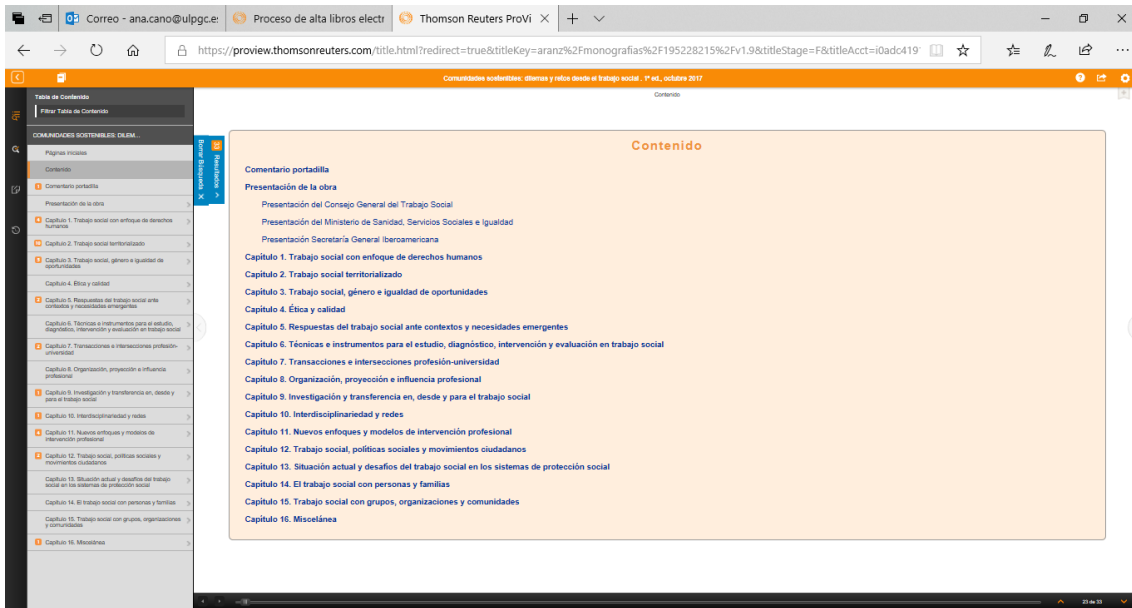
Correo - ana.cano@ulpgc.es | Proceso de alta libros electr | Thomson Reuters ProVi ×

https://proview.thomsonreuters.com/title.html?redirect=true&titleKey=aranz%2Fmonografias%2F195228215%2Fv1.9&titleStage=F&titleAcct=i0adc419

Comunidades sostenibles: dilemas y retos desde el trabajo social , 1ª ed., octubre 2017

Tabla de Contenido
Filtrar Tabla de Contenido

COMUNIDADES SOSTENIBLES: DILEM...
Páginas iniciales
Contenido
Comentario portadilla
Presentación de la obra
Capítulo 1. Trabajo social con enfoque de derechos humanos
Capítulo 2. Trabajo social territorializado
Capítulo 3. Trabajo social, género e igualdad de oportunidades
Capítulo 4. Ética y calidad
Capítulo 5. Respuestas del trabajo social ante contextos y necesidades emergentes
Capítulo 6. Técnicas e instrumentos para el estudio, diagnóstico, intervención y evaluación en trabajo social
Capítulo 7. Transacciones e intersecciones profesión-universidad
Capítulo 8. Organización, proyección e influencia profesional
Capítulo 9. Investigación y transferencia en, desde y para el trabajo social
Capítulo 10. Interdisciplinariedad y redes
Capítulo 11. Nuevos enfoques y modelos de intervención profesional
Capítulo 12. Trabajo social, políticas sociales y movimientos ciudadanos
Capítulo 13. Situación actual y desafíos del trabajo social en los sistemas de protección social
Capítulo 14. El trabajo social con personas y familias
Capítulo 15. Trabajo social con grupos, organizaciones y comunidades
Capítulo 16. Miscelánea

Borrar Búsqueda × | Resultados

Contenido

Contenido

Comentario portadilla
Presentación de la obra
Presentación del Consejo General del Trabajo Social
Presentación del Ministerio de Sanidad, Servicios Sociales e Igualdad
Presentación Secretaría General Iberoamericana
Capítulo 1. Trabajo social con enfoque de derechos humanos
Capítulo 2. Trabajo social territorializado
Capítulo 3. Trabajo social, género e igualdad de oportunidades
Capítulo 4. Ética y calidad
Capítulo 5. Respuestas del trabajo social ante contextos y necesidades emergentes
Capítulo 6. Técnicas e instrumentos para el estudio, diagnóstico, intervención y evaluación en trabajo social
Capítulo 7. Transacciones e intersecciones profesión-universidad
Capítulo 8. Organización, proyección e influencia profesional
Capítulo 9. Investigación y transferencia en, desde y para el trabajo social
Capítulo 10. Interdisciplinariedad y redes
Capítulo 11. Nuevos enfoques y modelos de intervención profesional
Capítulo 12. Trabajo social, políticas sociales y movimientos ciudadanos
Capítulo 13. Situación actual y desafíos del trabajo social en los sistemas de protección social
Capítulo 14. El trabajo social con personas y familias
Capítulo 15. Trabajo social con grupos, organizaciones y comunidades
Capítulo 16. Miscelánea

23 de 33